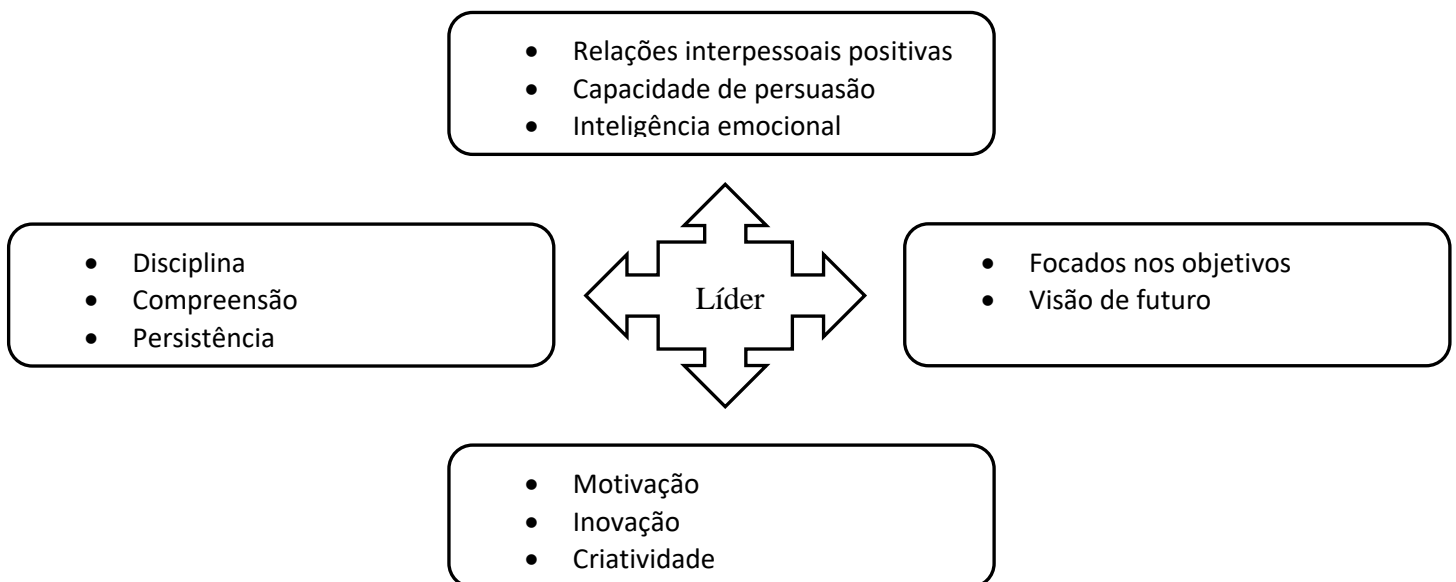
- Relações interpessoais positivas
- Capacidade de persuasão
- Inteligência emocional

- Disciplina
- Compreensão
- Persistência

Líder

- Focados nos objetivos
- Visão de futuro

- Motivação
- Inovação
- Criatividade